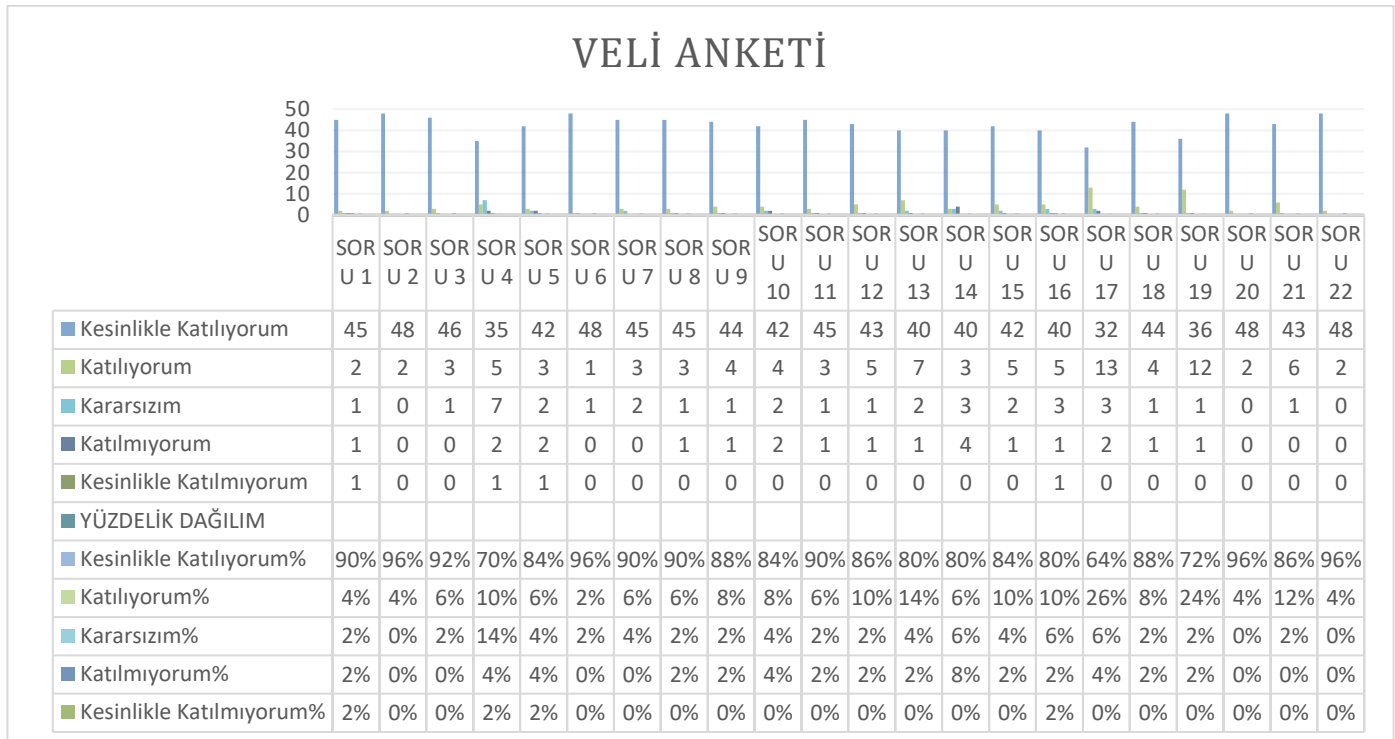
VELİ ANKETİ

50
40
30
20
10
0

| | SORU 1 | SORU 2 | SORU 3 | SORU 4 | SORU 5 | SORU 6 | SORU 7 | SORU 8 | SORU 9 | SORU 10 | SORU 11 | SORU 12 | SORU 13 | SORU 14 | SORU 15 | SORU 16 | SORU 17 | SORU 18 | SORU 19 | SORU 20 | SORU 21 | SORU 22 |
|---|---|---|---|---|---|---|---|---|---|---|---|---|---|---|---|---|---|---|---|---|---|---|
| Kesinlikle Katılıyorum | 45 | 48 | 46 | 35 | 42 | 48 | 45 | 45 | 44 | 42 | 45 | 43 | 40 | 40 | 42 | 40 | 32 | 44 | 36 | 48 | 43 | 48 |
| Katılıyorum | 2 | 2 | 3 | 5 | 3 | 1 | 3 | 3 | 4 | 4 | 3 | 5 | 7 | 3 | 5 | 5 | 13 | 4 | 12 | 2 | 6 | 2 |
| Kararsızım | 1 | 0 | 1 | 7 | 2 | 1 | 2 | 1 | 1 | 2 | 1 | 1 | 2 | 3 | 2 | 3 | 3 | 1 | 1 | 0 | 1 | 0 |
| Katılmıyorum | 1 | 0 | 0 | 2 | 2 | 0 | 0 | 1 | 1 | 2 | 1 | 1 | 1 | 4 | 1 | 1 | 2 | 1 | 1 | 0 | 0 | 0 |
| Kesinlikle Katılmıyorum | 1 | 0 | 0 | 1 | 1 | 0 | 0 | 0 | 0 | 0 | 0 | 0 | 0 | 0 | 0 | 1 | 0 | 0 | 0 | 0 | 0 | 0 |
| YÜZDELİK DAĞILIM | | | | | | | | | | | | | | | | | | | | | | |
| Kesinlikle Katılıyorum% | 90% | 96% | 92% | 70% | 84% | 96% | 90% | 90% | 88% | 84% | 90% | 86% | 80% | 80% | 84% | 80% | 64% | 88% | 72% | 96% | 86% | 96% |
| Katılıyorum% | 4% | 4% | 6% | 10% | 6% | 2% | 6% | 6% | 8% | 8% | 6% | 10% | 14% | 6% | 10% | 10% | 26% | 8% | 24% | 4% | 12% | 4% |
| Kararsızım% | 2% | 0% | 2% | 14% | 4% | 2% | 4% | 2% | 2% | 4% | 2% | 2% | 4% | 6% | 4% | 6% | 6% | 2% | 2% | 0% | 2% | 0% |
| Katılmıyorum% | 2% | 0% | 0% | 4% | 4% | 0% | 0% | 2% | 2% | 4% | 2% | 2% | 2% | 8% | 2% | 2% | 4% | 2% | 2% | 0% | 0% | 0% |
| Kesinlikle Katılmıyorum% | 2% | 0% | 0% | 2% | 2% | 0% | 0% | 0% | 0% | 0% | 0% | 0% | 0% | 0% | 0% | 2% | 0% | 0% | 0% | 0% | 0% | 0% |